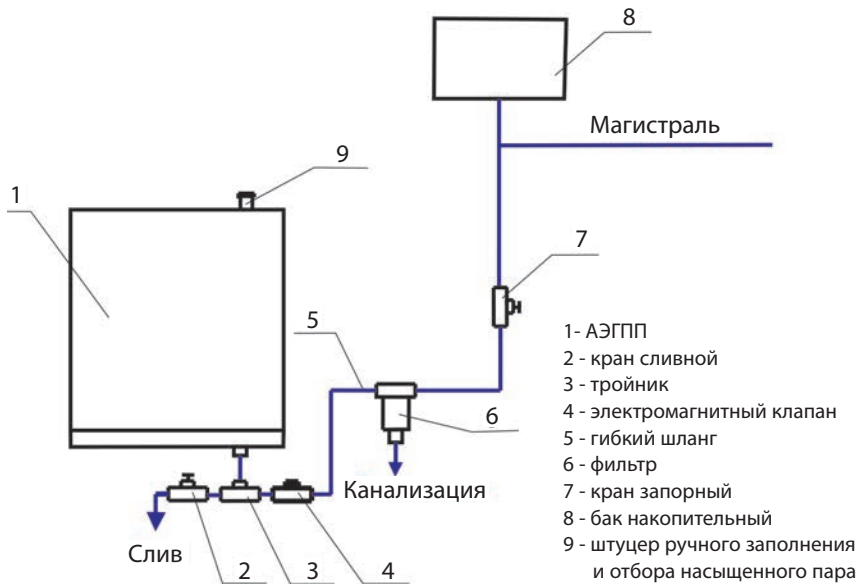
8

Магистраль

9

1

7

5

1- АЭГПП
2 - кран сливной
3 - тройник
4 - электромагнитный клапан
5 - гибкий шланг
6 - фильтр
7 - кран запорный
8 - бак накопительный
9 - штуцер ручного заполнения и отбора насыщенного пара

6

Канализация

Слив

2

3

4